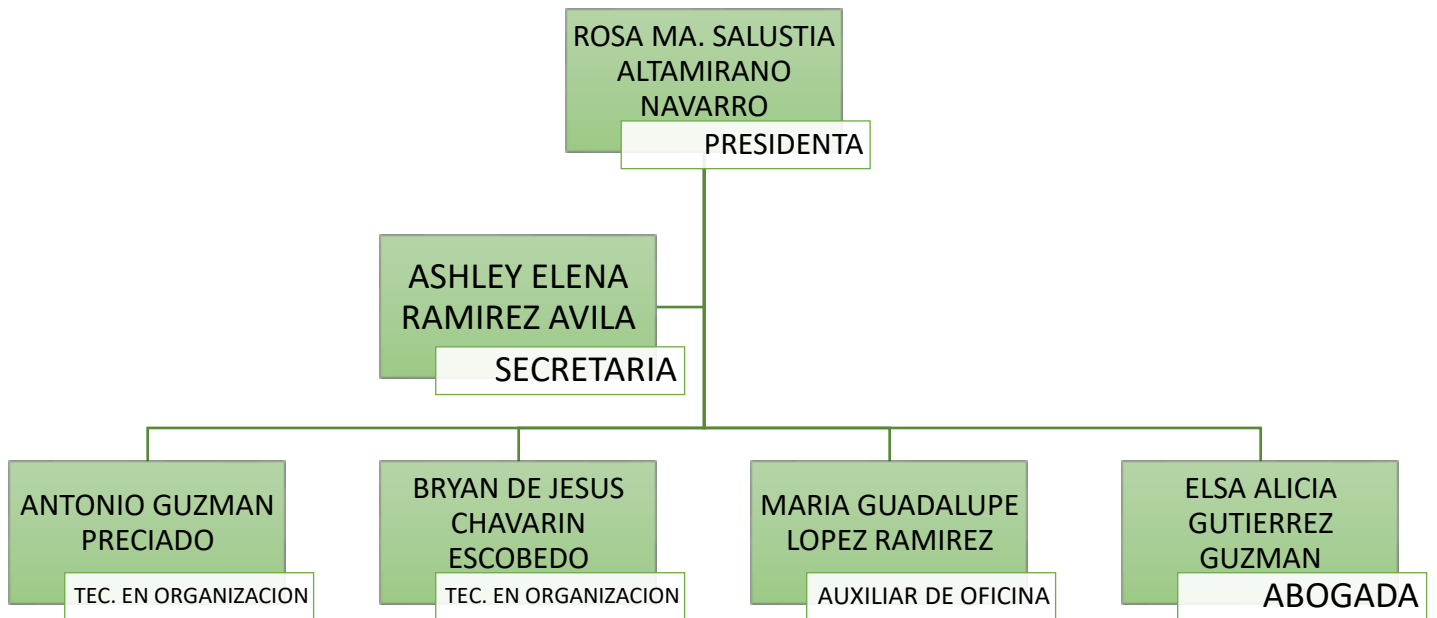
ROSA MA. SALUSTIA ALTAMIRANO NAVARRO
PRESIDENTA

ASHLEY ELENA RAMIREZ AVILA
SECRETARIA

ANTONIO GUZMAN PRECIADO
TEC. EN ORGANIZACION

BRYAN DE JESUS CHAVARIN ESCOBEDO
TEC. EN ORGANIZACION

MARIA GUADALUPE LOPEZ RAMIREZ
AUXILIAR DE OFICINA

ELSA ALICIA GUTIERREZ GUZMAN
ABOGADA